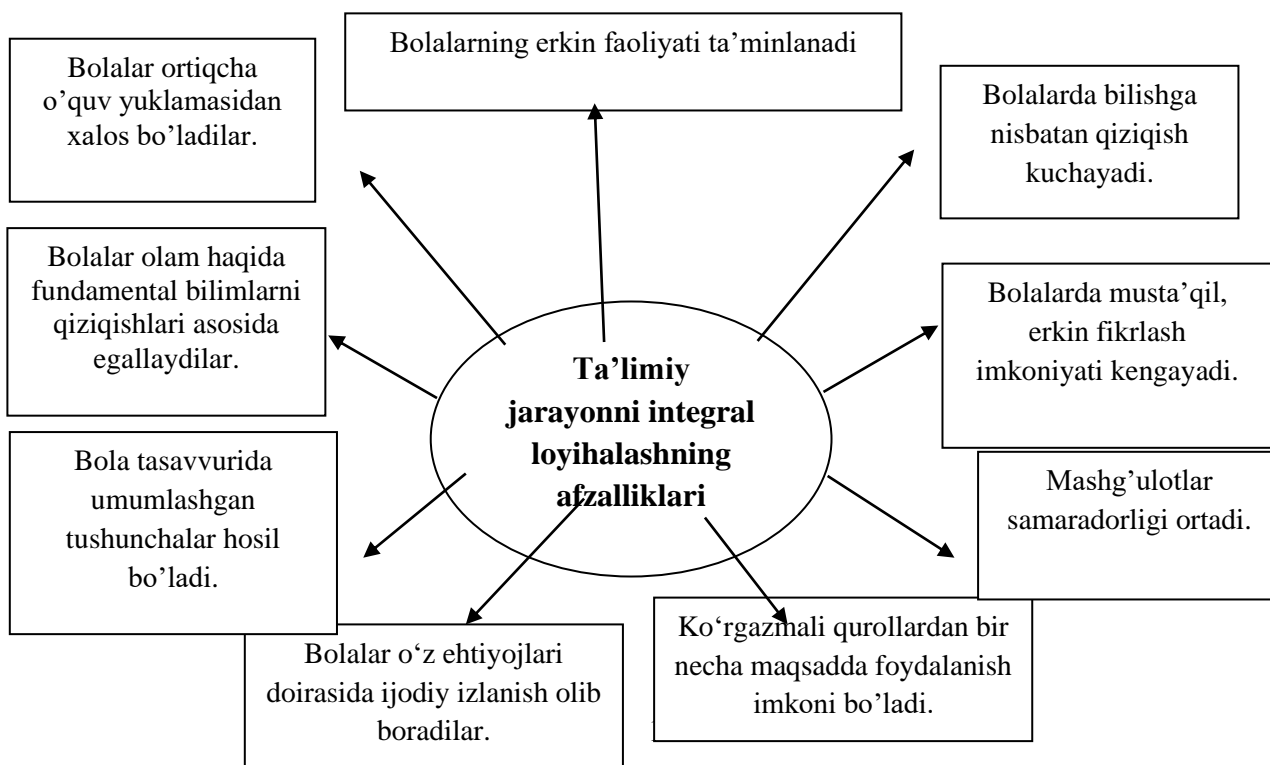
Bolalarning erkin faoliyati ta'minlanadi

Bolalar ortiqcha o'quv yuklamasidan xalos bo'ladilar.

Bolalarda bilishga nisbatan qiziqish kuchayadi.

Bolalar olam haqida fundamental bilimlarni qiziqishlari asosida egallaydilar.

Ta'limiy jarayonni integral loyihalashning afzalliklari

Bolalarda musta'qil, erkin fikrlash imkoniyati kengayadi.

Bola tasavvurida umumlashgan tushunchalar hosil bo'ladi.

Mashg'ulotlar samaradorligi ortadi.

Bolalar o'z ehtiyojlari doirasida ijodiy izlanish olib boradilar.

Ko'rgazmali qurollardan bir necha maqsadda foydalanish imkoni bo'ladi.